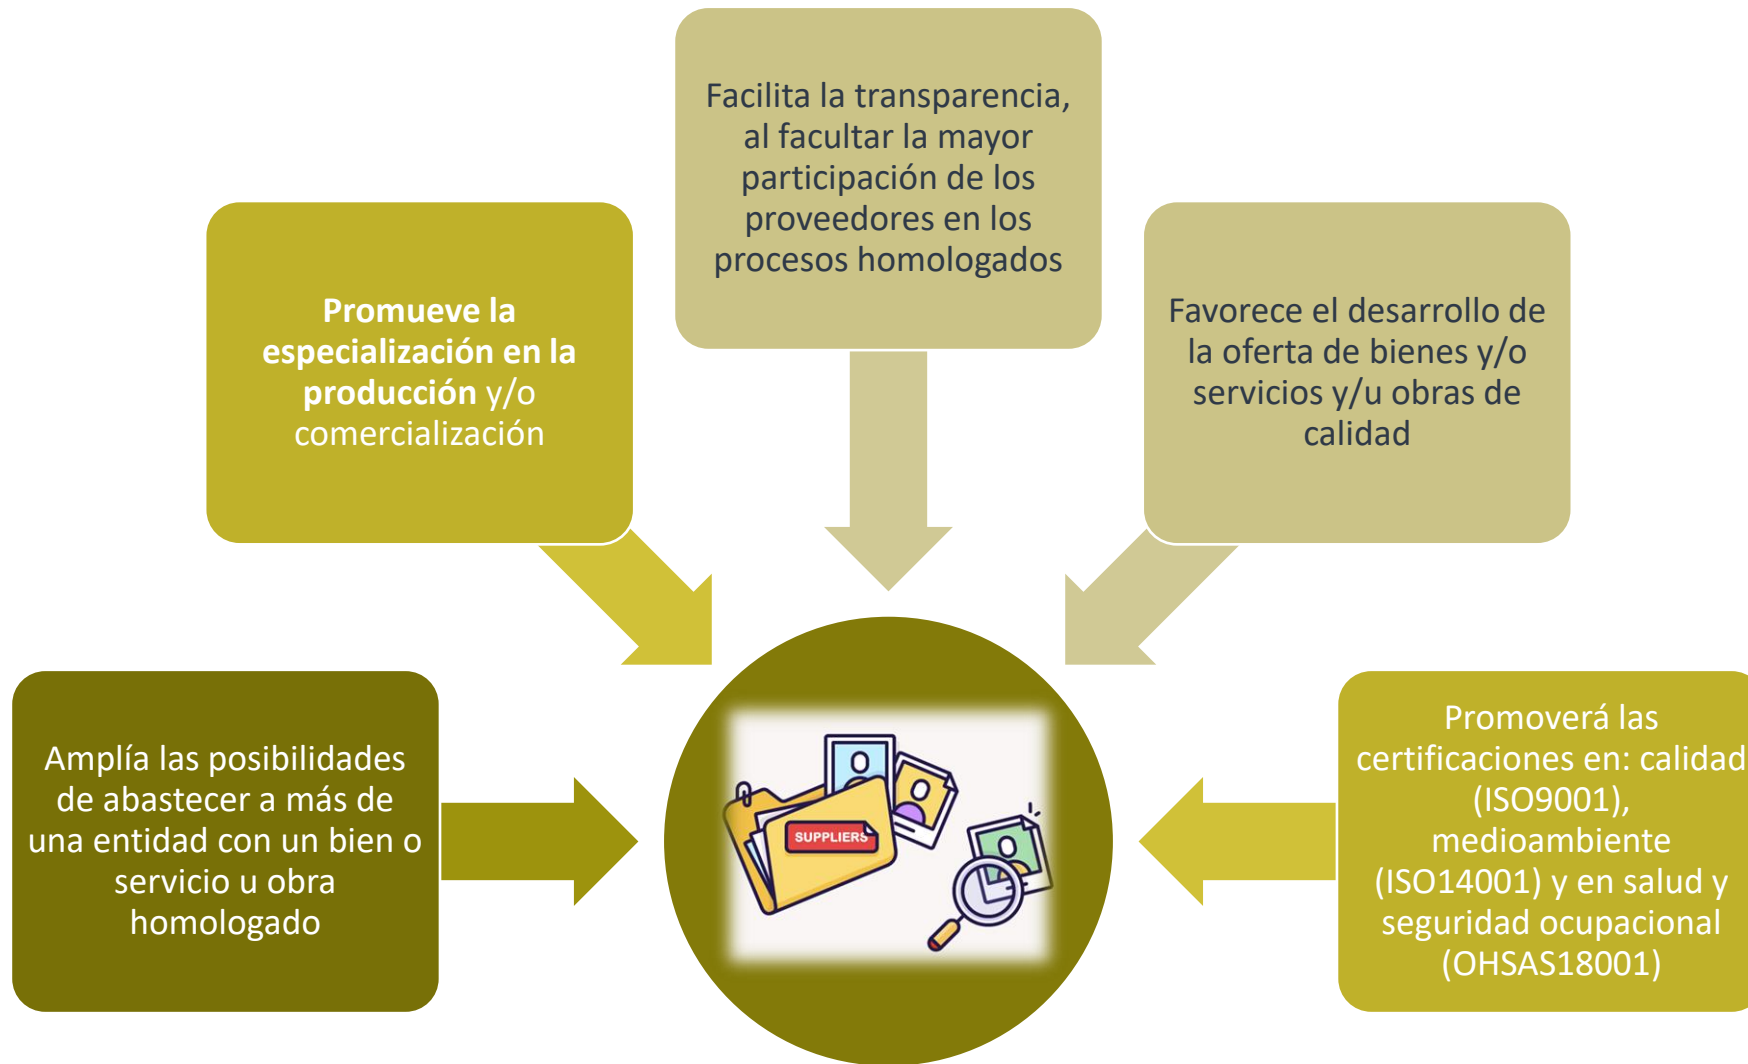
Facilita la transparencia, al facultar la mayor participación de los proveedores en los procesos homologados

**Promueve la especialización en la producción** y/o comercialización

Favorece el desarrollo de la oferta de bienes y/o servicios y/u obras de calidad

Amplía las posibilidades de abastecer a más de una entidad con un bien o servicio u obra homologado

SUPPLIERS

Promoverá las certificaciones en: calidad (ISO9001), medioambiente (ISO14001) y en salud y seguridad ocupacional (OHSAS18001)